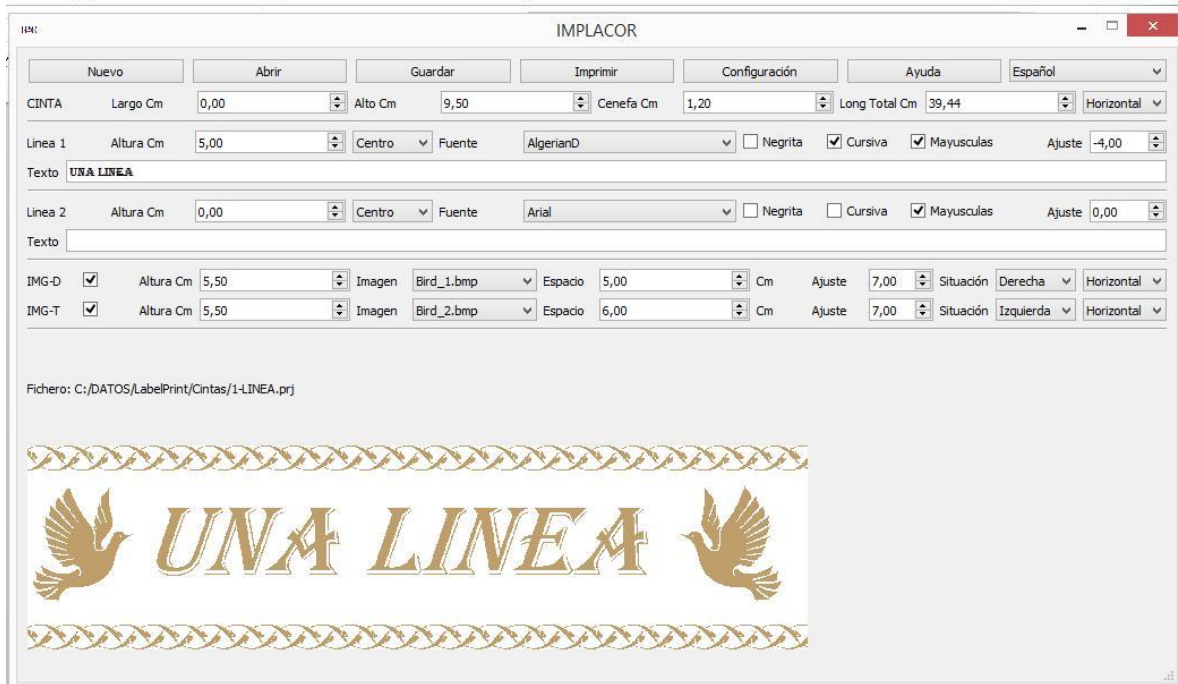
IMPLACOR

Nuevo Abrir Guardar Imprimir Configuración Ayuda Español

CINTA Largo Cm 0,00 Alto Cm 9,50 Cenefa Cm 1,20 Long Total Cm 39,44 Horizontal

Linea 1 Altura Cm 5,00 Centro Fuente AlgerianD Negrita Cursiva Mayusculas Ajuste -4,00

Texto UNA LINEA

Linea 2 Altura Cm 0,00 Centro Fuente Arial Negrita Cursiva Mayusculas Ajuste 0,00

Texto

IMG-D Altura Cm 5,50 Imagen Bird_1.bmp Espacio 5,00 Cm Ajuste 7,00 Situación Derecha Horizontal

IMG-T Altura Cm 5,50 Imagen Bird_2.bmp Espacio 6,00 Cm Ajuste 7,00 Situación Izquierda Horizontal

Fichero: C:/DATOS/LabelPrint/Cintas/1-LINEA.prj

UNA LINEA